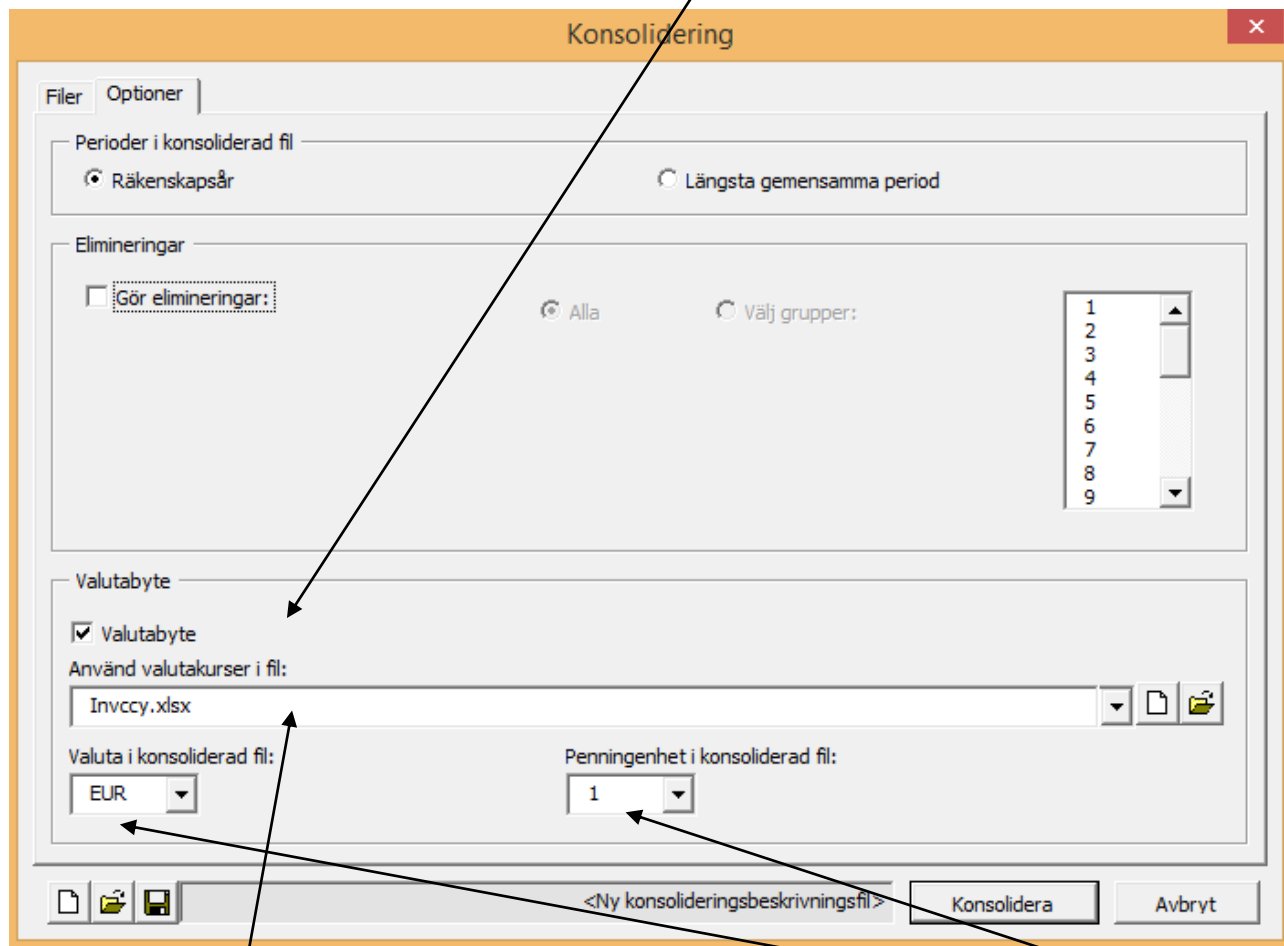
Konsolidering

Filer Optioner

Perioder i konsoliderad fil

Räkenskapsår

Längsta gemensamma period

Elimineringar

Gör elimineringar:

Alla

Välj grupper:

1
2
3
4
5
6
7
8
9

Valutabyte

Valutabyte

Använd valutakurser i fil:

Invccy.xlsx

Valuta i konsoliderad fil:

EUR

Penningenhet i konsoliderad fil:

1

<Ny konsolideringsbeskrivningsfil>

Konsolidera

Avbryt